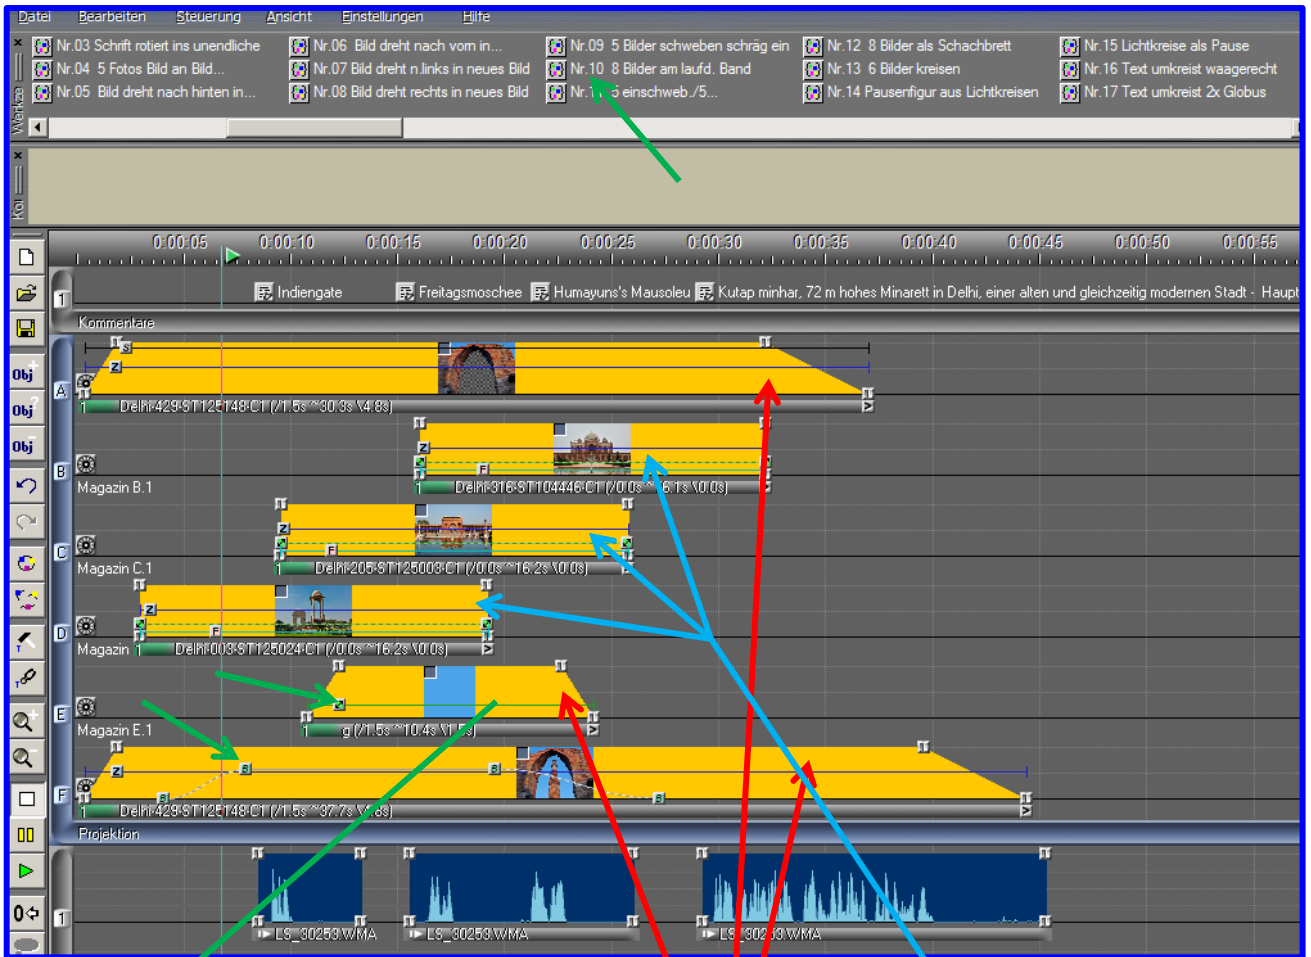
Datei Bearbeiten Steuerung Ansicht Einstellungen Hilfe

Werkze

Nr.03 Schrift rotiert ins unendliche
Nr.04 5 Fotos Bild an Bild...
Nr.05 Bild dreht nach hinten in...
Nr.06 Bild dreht nach vorn in...
Nr.07 Bild dreht n.links in neues Bild
Nr.08 Bild dreht rechts in neues Bild
Nr.09 5 Bilder schweben schräg ein
Nr.10 8 Bilder am laufd. Band
Nr.1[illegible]5 einschweb./5...
Nr.12 8 Bilder als Schachbrett
Nr.13 6 Bilder kreisen
Nr.14 Pausenfigur aus Lichtkreisen
Nr.15 Lichtkreise als Pause
Nr.16 Text umkreist waagerecht
Nr.17 Text umkreist 2x Globus

Kol

0:00:05 0:00:10 0:00:15 0:00:20 0:00:25 0:00:30 0:00:35 0:00:40 0:00:45 0:00:50 0:00:55

1 Indiengate Freitagsmoschee Humayuns's Mausoleu Kutap minhar, 72 m hohes Minarett in Delhi, einer alten und gleichzeitig modernen Stadt - Haupt

Kommentare

Obj Obj Obj

A Delhi-429-ST125148-C1 (/1.5s ^30.3s \4.8s)
B Magazin B.1 Delhi-316-ST104446-C1 (/0.0s ^16.1s \0.0s)
C Magazin C.1 Delhi-205-ST125003-C1 (/0.0s ^16.2s \0.0s)
D Magazin Delhi-003-ST125024-C1 (/0.0s ^16.2s \0.0s)
E Magazin E.1 g (/1.5s ^10.4s \1.5s)
F Delhi-429-ST125148-C1 (/1.5s ^37.7s \4.8s)

Projektion

1 LS_30253.WMA LS_30253.WMA LS_30253.WMA